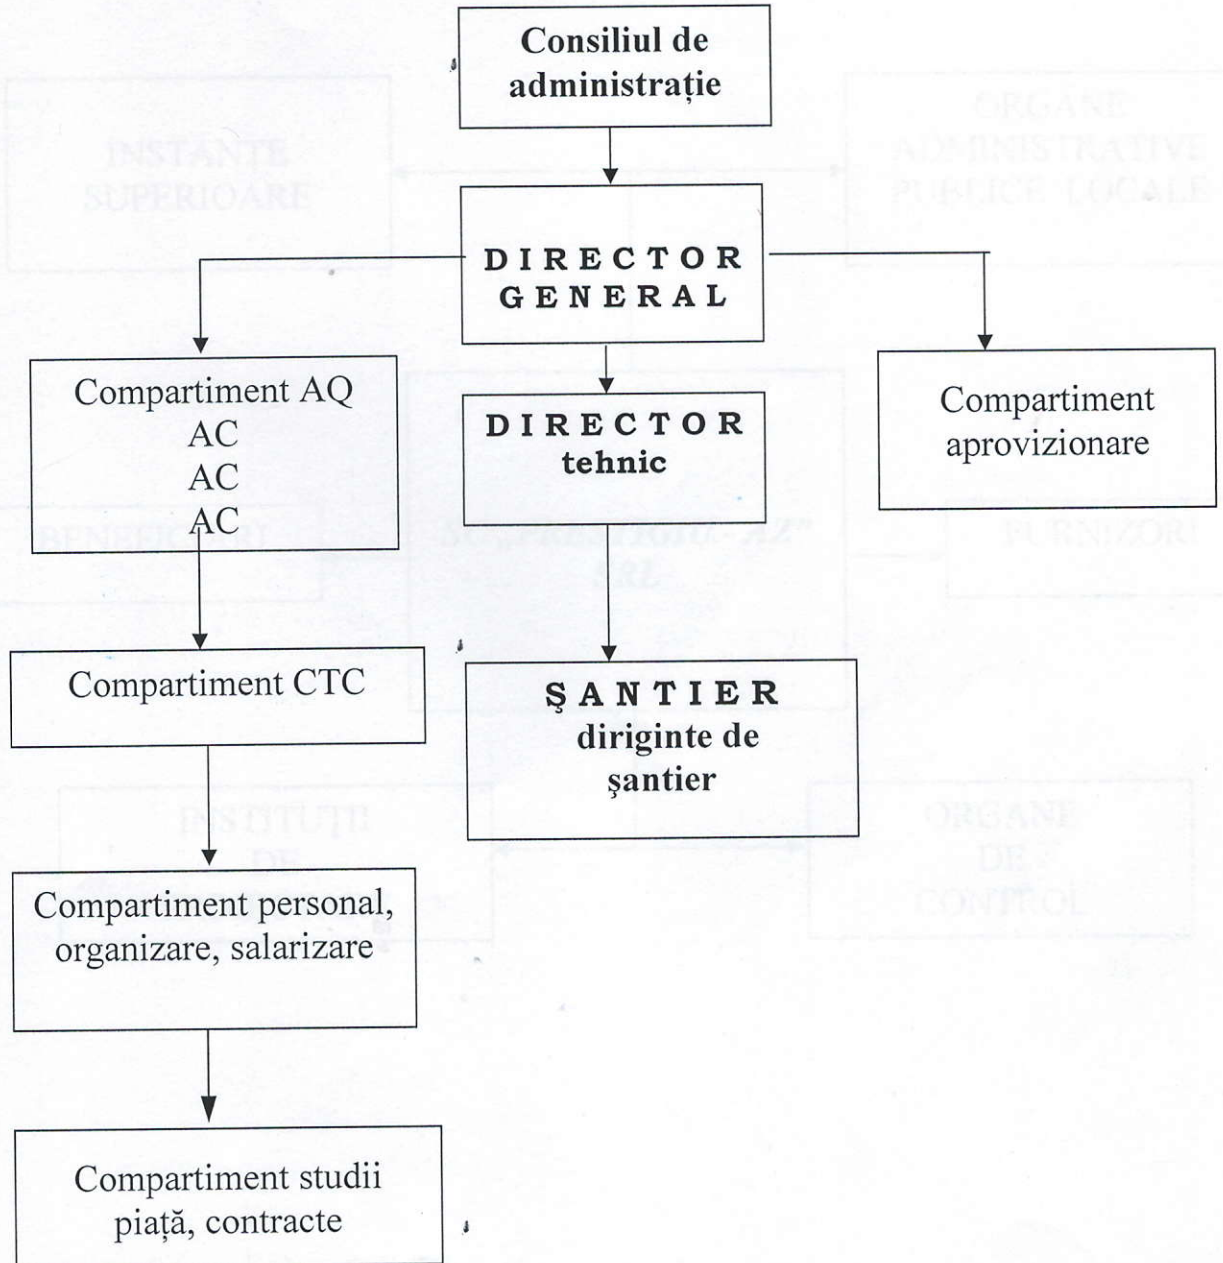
Consiliul de administrație

DIRECTOR GENERAL

Compartiment AQ
AC
AC
AC

DIRECTOR tehnic

Compartiment aprovizionare

Compartiment CTC

ŞANTIER diriginte de şantier

Compartiment personal, organizare, salarizare

Compartiment studii piață, contracte